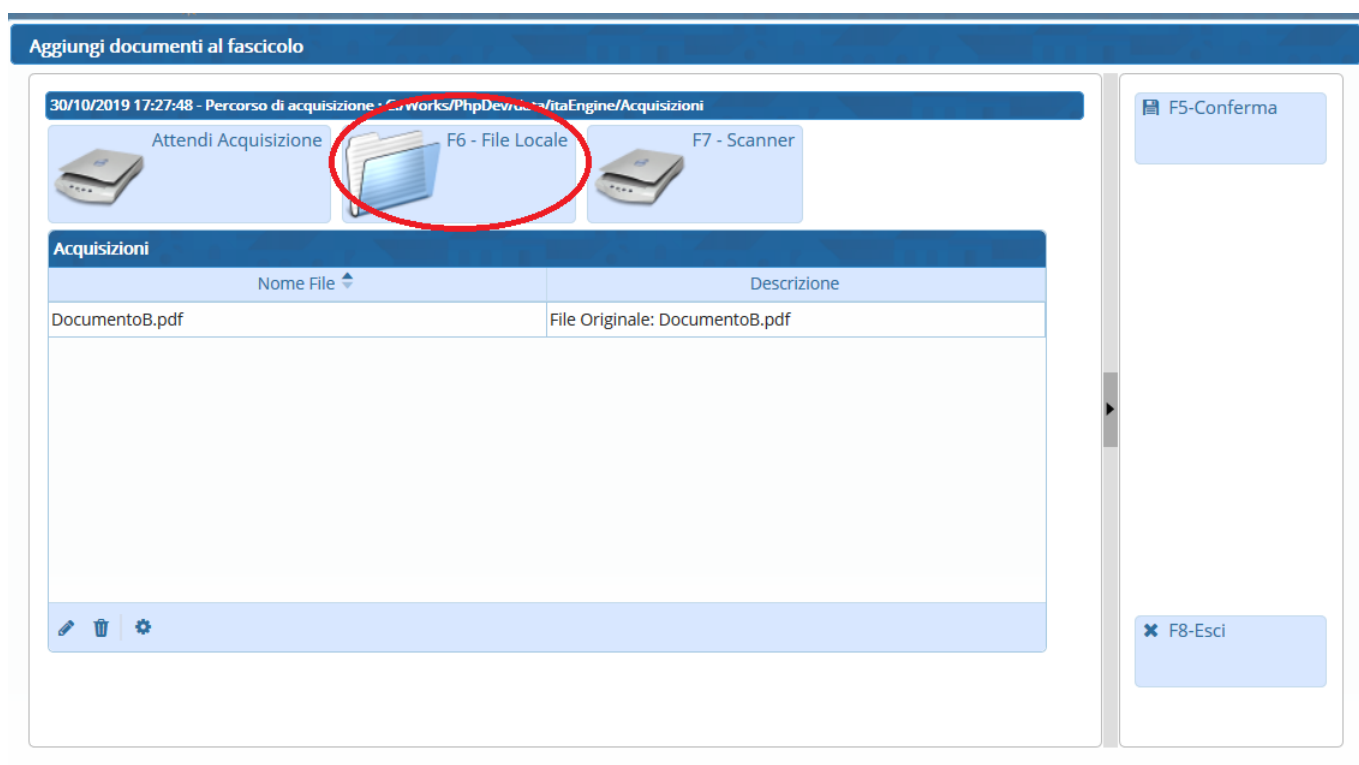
Aggiungi documenti al fascicolo

30/10/2019 17:27:48 - Percorso di acquisizione : C:/Works/PhpDev/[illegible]/itaEngine/Acquisizioni

Attendi Acquisizione

F6 - File Locale

F7 - Scanner

F5-Conferma

Acquisizioni

| Nome File | Descrizione |
|---|---|
| DocumentoB.pdf | File Originale: DocumentoB.pdf |

F8-Esci